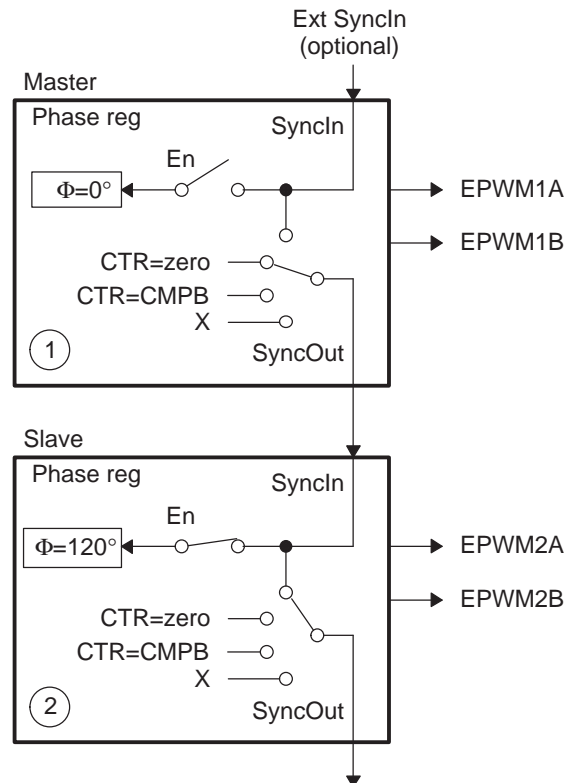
Ext SyncIn
(optional)

Master

Phase reg

SyncIn

En

$\Phi$=0°

EPWM1A

EPWM1B

CTR=zero

CTR=CMPB

X

1

SyncOut

Slave

Phase reg

SyncIn

En

$\Phi$=120°

EPWM2A

EPWM2B

CTR=zero

CTR=CMPB

X

2

SyncOut